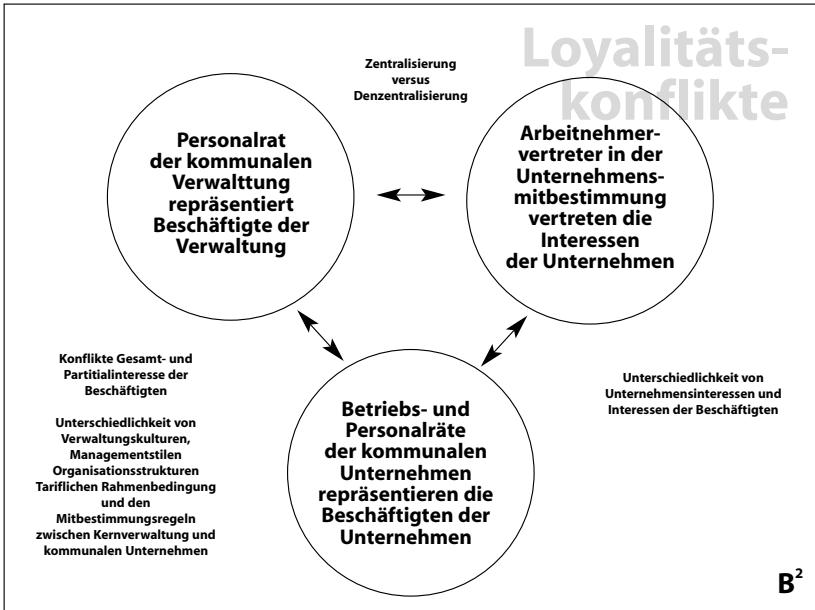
Loyalitätskonflikte

Zentralisierung versus Denzentralisierung

Personalrat der kommunalen Verwalttung repräsentiert Beschäftigte der Verwaltung

Arbeitnehmervertreter in der Unternehmensmitbestimmung vertreten die Interessen der Unternehmen

Konflikte Gesamt- und Partitialinteresse der Beschäftigten

Unterschiedlichkeit von Verwaltungskulturen, Managementstilen Organisationsstrukturen Tariflichen Rahmenbedingung und den Mitbestimmungsregeln zwischen Kernverwaltung und kommunalen Unternehmen

Betriebs- und Personalräte der kommunalen Unternehmen repräsentieren die Beschäftigten der Unternehmen

Unterschiedlichkeit von Unternehmensinteressen und Interessen der Beschäftigten

$B^2$